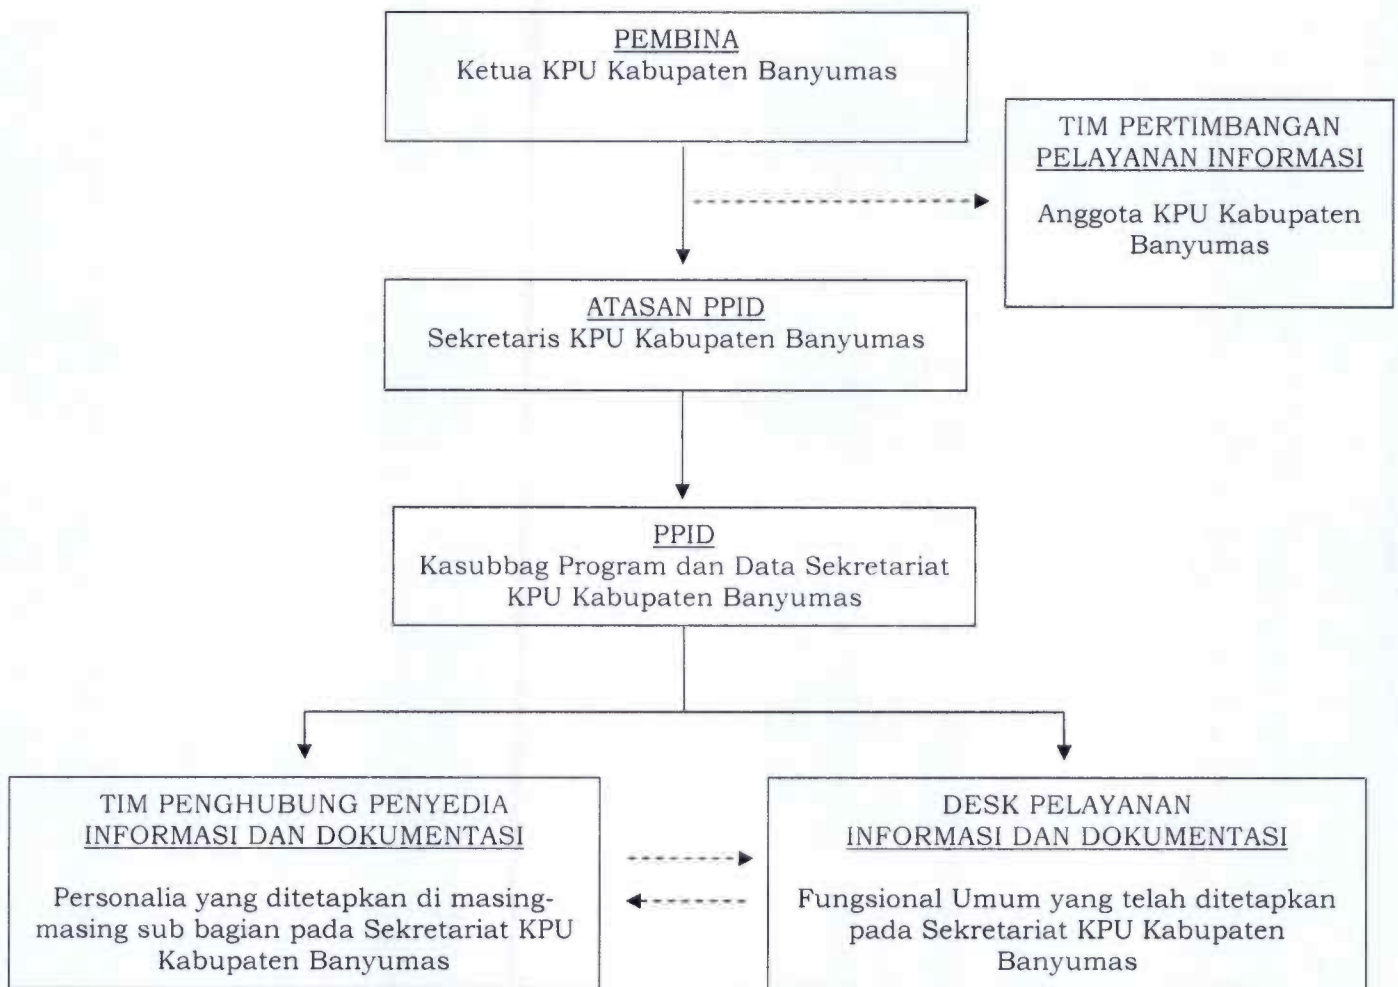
PEMBINA
Ketua KPU Kabupaten Banyumas

TIM PERTIMBANGAN PELAYANAN INFORMASI

Anggota KPU Kabupaten Banyumas

ATASAN PPID
Sekretaris KPU Kabupaten Banyumas

PPID
Kasubbag Program dan Data Sekretariat KPU Kabupaten Banyumas

TIM PENGHUBUNG PENYEDIA INFORMASI DAN DOKUMENTASI

Personalia yang ditetapkan di masing-masing sub bagian pada Sekretariat KPU Kabupaten Banyumas

DESK PELAYANAN INFORMASI DAN DOKUMENTASI

Fungsional Umum yang telah ditetapkan pada Sekretariat KPU Kabupaten Banyumas